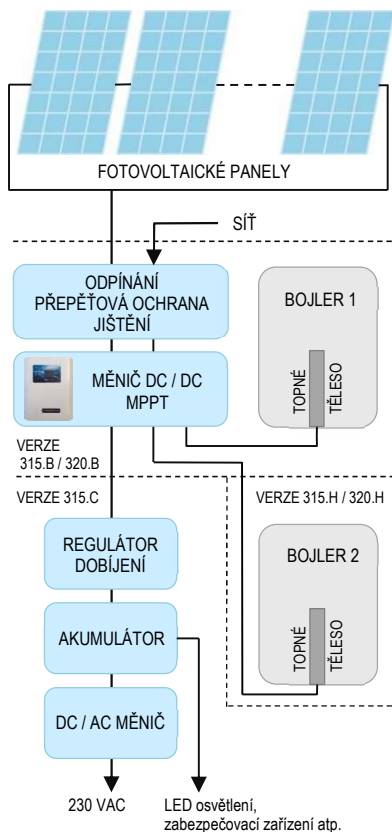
FOTOVOLTAICKÉ PANELY

SÍŤ

ODPÍNÁNÍ
PŘEPĚŤOVÁ OCHRANA
JIŠTĚNÍ

BOJLER 1

TOPNÉ TĚLESO

MĚNIČ DC / DC
MPPT

VERZE
315.B / 320.B

VERZE 315.C

VERZE 315.H / 320.H

REGULÁTOR
DOBÍJENÍ

BOJLER 2

TOPNÉ TĚLESO

AKUMULÁTOR

DC / AC MĚNIČ

230 VAC

LED osvětlení,
zabezpečovací zařízení atp.